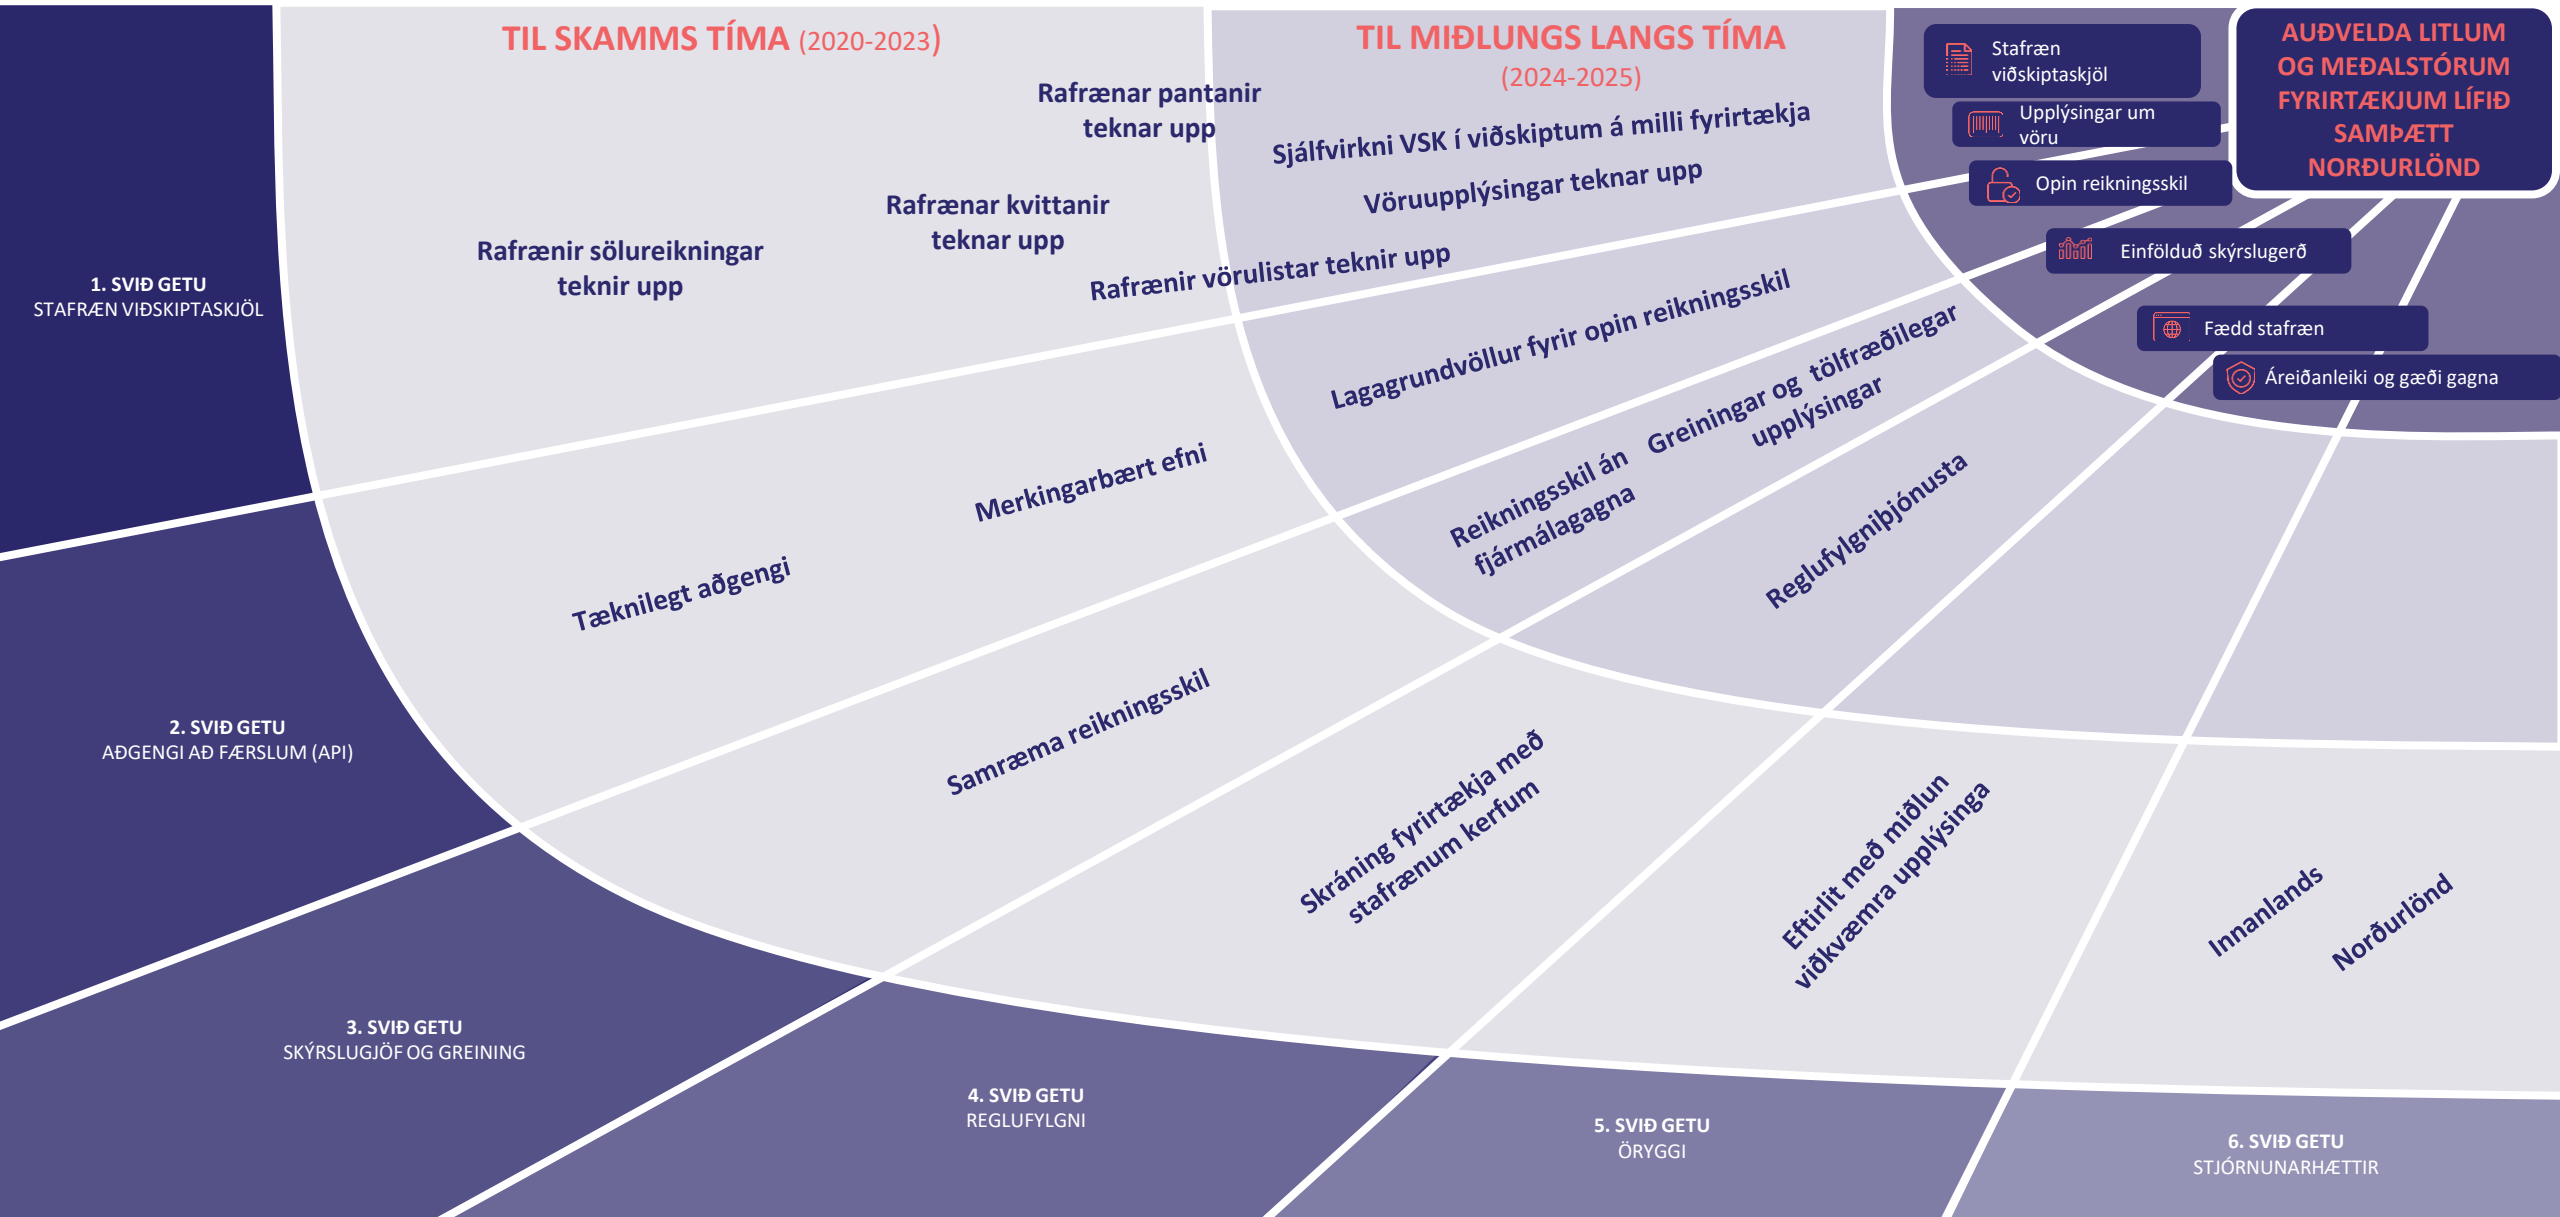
TIL SKAMMS TÍMA (2020-2023)

TIL MIÐLUNGS LANGS TÍMA (2024-2025)

Stafræn viðskiptaskjöl

Upplýsingar um vöru

Opin reikningsskil

Einfölduð skýrslugerð

Fædd stafræn

Áreiðanleiki og gæði gagna

AUÐVELDA LITLUM OG MEÐALSTÓRUM FYRIRTÆKJUM LÍFIÐ SAMÞÆTT NORÐURLÖND

1. SVIÐ GETU
STAFRÆN VIÐSKIPTASKJÖL

Rafrænar pantanir teknar upp

Rafrænar kvittanir teknar upp

Rafrænir sölureikningar teknir upp

Sjálfvirkni VSK í viðskiptum á milli fyrirtækja

Vöruupplýsingar teknar upp

Rafrænir vörulistar teknir upp

Lagagrundvöllur fyrir opin reikningsskil

Merkingarbært efni

Greiningar og tölfræðilegar upplýsingar

Reikningsskil án fjármálagagna

Tæknilegt aðgengi

Reglufylgniþjónusta

2. SVIÐ GETU
AÐGENGI AÐ FÆRSLUM (API)

Samræma reikningsskil

Skráning fyrirtækja með stafrænum kerfum

Eftirlit með miðlun viðkvæmra upplýsinga

Innanlands

Norðurlönd

3. SVIÐ GETU
SKÝRSLUGJÖF OG GREINING

4. SVIÐ GETU
REGLUFYLGNI

5. SVIÐ GETU
ÖRYGGI

6. SVIÐ GETU
STJÓRNUNARHÆTTIR